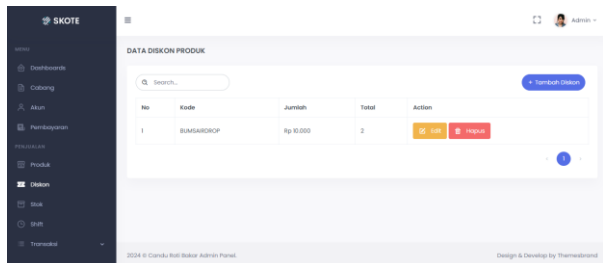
SKOTE

MENU

Dashboards

Cabang

Akun

Pembayaran

PENJUALAN

Produk

Diskon

Stok

Shift

Transaksi

Admin

DATA DISKON PRODUK

Search...

+ Tambah Diskon

| No | Kode | Jumlah | Total | Action |
|---|---|---|---|---|
| 1 | BUMSARGROP | Rp 10.000 | 2 | Edit Hapus |

1

2024 © Candu Roti Bakar Admin Panel.

Design & Develop by Themesbrand